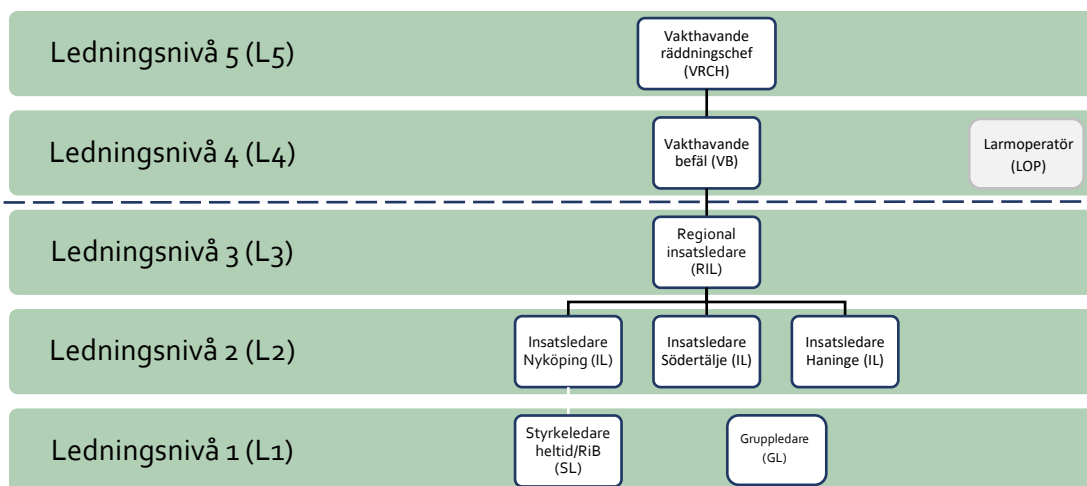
Ledningsnivå 5 (L5)

Vakthavande räddningschef (VRCH)

Ledningsnivå 4 (L4)

Vakthavande befäl (VB)

Larmoperatör (LOP)

Ledningsnivå 3 (L3)

Regional insatsledare (RIL)

Ledningsnivå 2 (L2)

Insatsledare Nyköping (IL)

Insatsledare Södertälje (IL)

Insatsledare Haninge (IL)

Ledningsnivå 1 (L1)

Styrkeledare heltid/RiB (SL)

Gruppledare (GL)